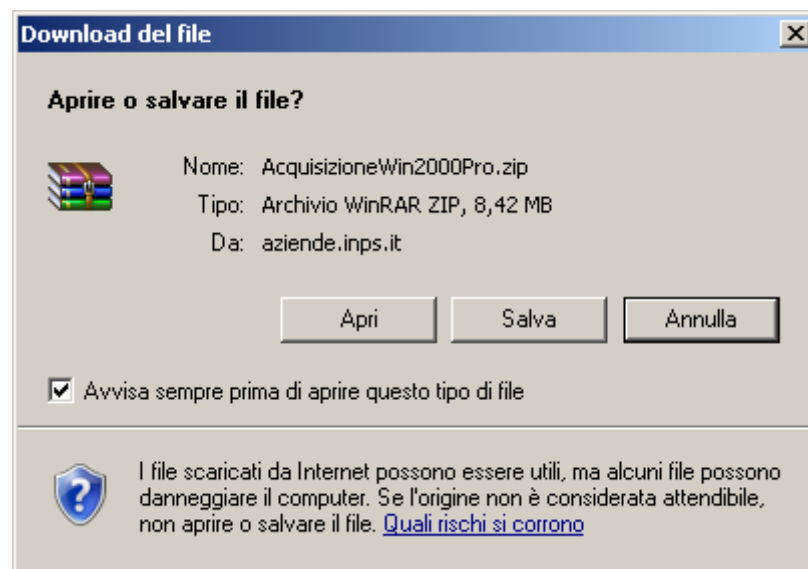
Download del file

Aprire o salvare il file?

Nome: AcquisizioneWin2000Pro.zip
Tipo: Archivio WinRAR ZIP, 8,42 MB
Da: aziende.inps.it

Apri | Salva | Annulla

Avvisa sempre prima di aprire questo tipo di file

I file scaricati da Internet possono essere utili, ma alcuni file possono danneggiare il computer. Se l'origine non è considerata attendibile, non aprire o salvare il file. Quali rischi si corrono